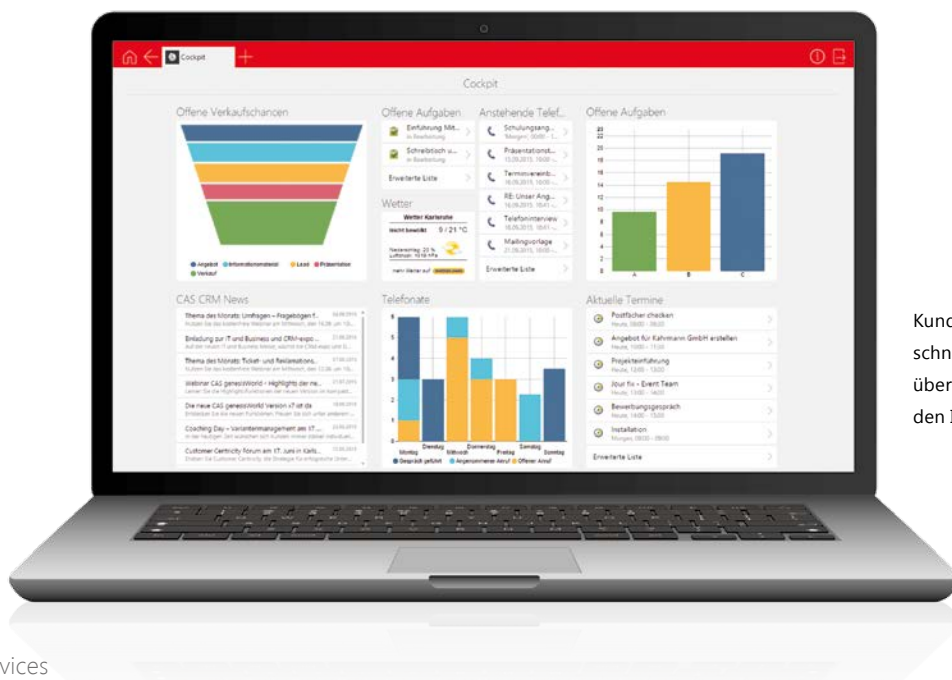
Cockpit

Cockpit

Offene Verkaufschancen

Angebot Informationsmaterial Lead Präsentation Verkauf

Offene Aufgaben

Einführung Mit...
in Bearbeitung

Schreibtisch u...
in Bearbeitung

Erweiterte Liste

Anstehende Telef...

Schulungsang...
Morgen, 09:00 - 1...

Präsentationst...
15.09.2015, 10:00 -...

Terminvereinb...
16.09.2015, 10:00 -...

RE: Unser Ang...
16.09.2015, 10:41 -...

Telefoninterview
16.09.2015, 10:41 -...

Mailingvorlage
21.09.2015, 10:00 -...

Erweiterte Liste

Wetter

Wetter Karlsruhe

leicht bewölkt 9 / 21 °C

Erweiterte Liste

Offene Aufgaben

| 20 |
| 22 |
| 20 |
| 18 |
| 16 |
| 14 |
| 12 |
| 10 |
| 8 |
| 6 |
| 4 |
| 2 |
| 0 |

A B C

CAS CRM News

Thema des Monats: Umfragen – Fragebögen f...

Einladung zur IT und Business und CRM-expo...

Thema des Monats: Ticket- und Reklamations...

Webinar CAS genesisWorld – Highlights der ne...

Die neue CAS genesisWorld Version x7 ist da

Coaching Day – Variantenmanagement am 17. ...

Customer Centricity Forum am 17. Juni in Karls...

Telefonate

Montag Dienstag Mittwoch Donnerstag Freitag Samstag Sonntag

Gespräch geführt Angenommener Anruf Offener Anruf

Aktuelle Termine

Postfächer checken
Heute, 09:00 - 09:20

Angebot für Kahrmann GmbH erstellen
Heute, 10:00 - 11:00

Projekteinführung
Heute, 12:00 - 13:00

Jour fix - Event Team
Heute, 13:00 - 14:00

Bewerbungsgespräch
Heute, 14:00 - 15:00

Installation
Morgen, 08:00 - 09:00

Erweiterte Liste

Kund
schn
über
den I

vices